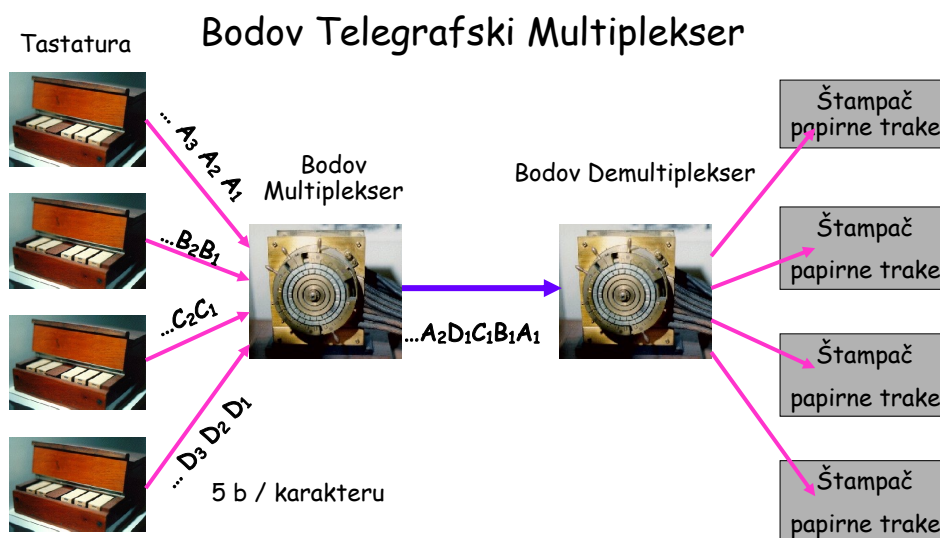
Bodov Telegrafski Multiplekser

Tastatura

... $A_3$ $A_2$ $A_1$

...$B_2B_1$

...$C_2C_1$

... $D_3$ $D_2$ $D_1$

Bodov Multiplekser

...$A_2D_1C_1B_1A_1$

Bodov Demultiplekser

5 b / karakteru

Štampač papirne trake

Štampač papirne trake

Štampač papirne trake

Štampač papirne trake